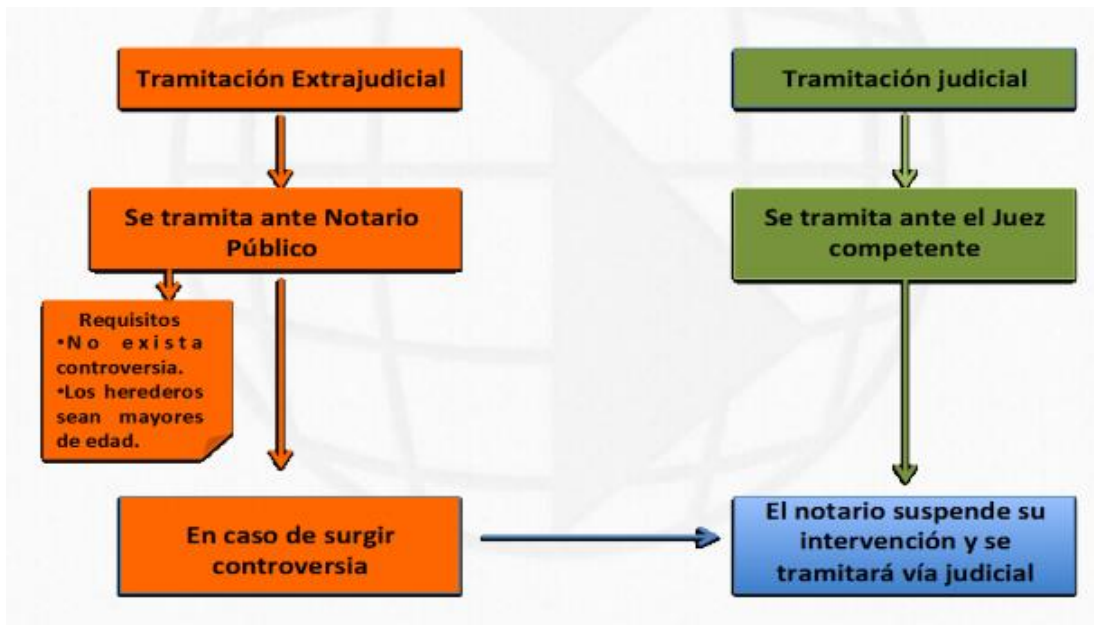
Tramitación Extrajudicial

Se tramita ante Notario Público

Requisitos
•No exista controversia.
•Los herederos sean mayores de edad.

En caso de surgir controversia

Tramitación judicial

Se tramita ante el Juez competente

El notario suspende su intervención y se tramitará vía judicial